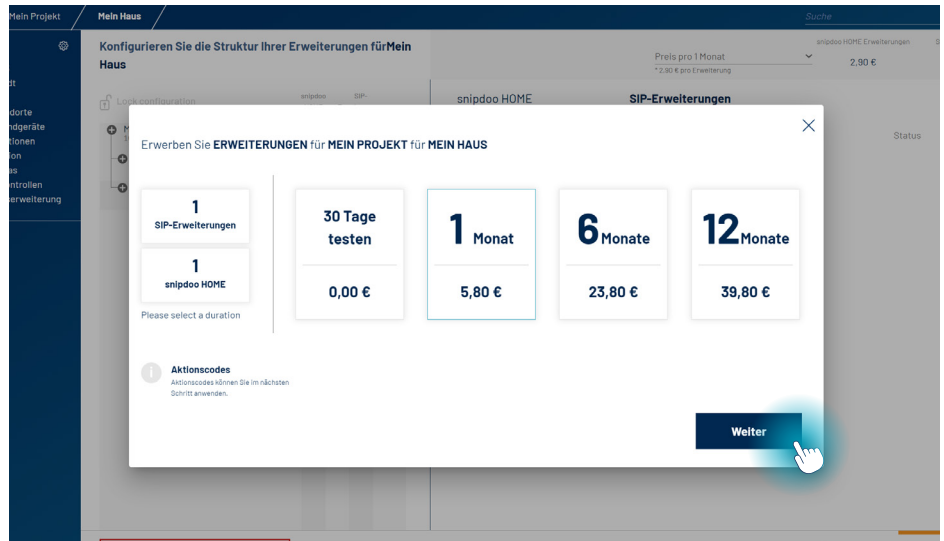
Mein Projekt / Mein Haus /

Suche

dt

dorte
ndgeräte
tionen
ion
as
ntrollen
erweiterung

Konfigurieren Sie die Struktur Ihrer Erweiterungen fürMein Haus

Lock configuration

snipdoo

SIP-

Preis pro 1 Monat
* 2,90 € pro Erweiterung

snipdoo HOME Erweiterungen
2,90 €

snipdoo HOME

SIP-Erweiterungen

Status

Erwerben Sie ERWEITERUNGEN für MEIN PROJEKT für MEIN HAUS

1
SIP-Erweiterungen

1
snipdoo HOME

Please select a duration

30 Tage testen
0,00 €

1 Monat
5,80 €

6 Monate
23,80 €

12 Monate
39,80 €

Aktionscodes
Aktionscodes können Sie im nächsten Schritt anwenden.

Weiter